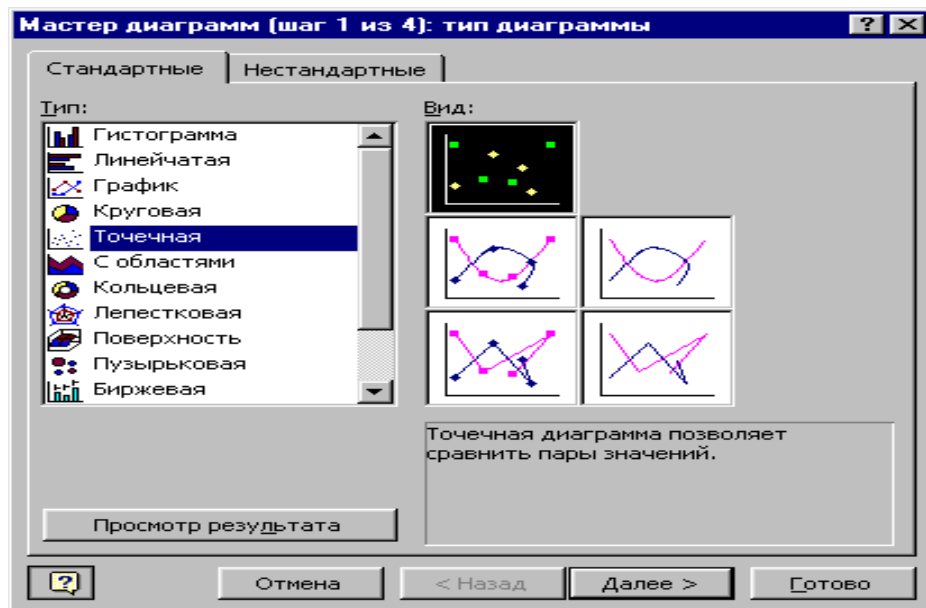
Мастер диаграмм (шаг 1 из 4): тип диаграммы

? X

Стандартные | Нестандартные

Тип:

Гистограмма
Линейчатая
График
Круговая
Точечная
С областями
Кольцевая
Лепестковая
Поверхность
Пузырьковая
Биржевая

Вид:

Точечная диаграмма позволяет сравнить пары значений.

Просмотр результата

?

Отмена

< Назад

Далее >

Готово